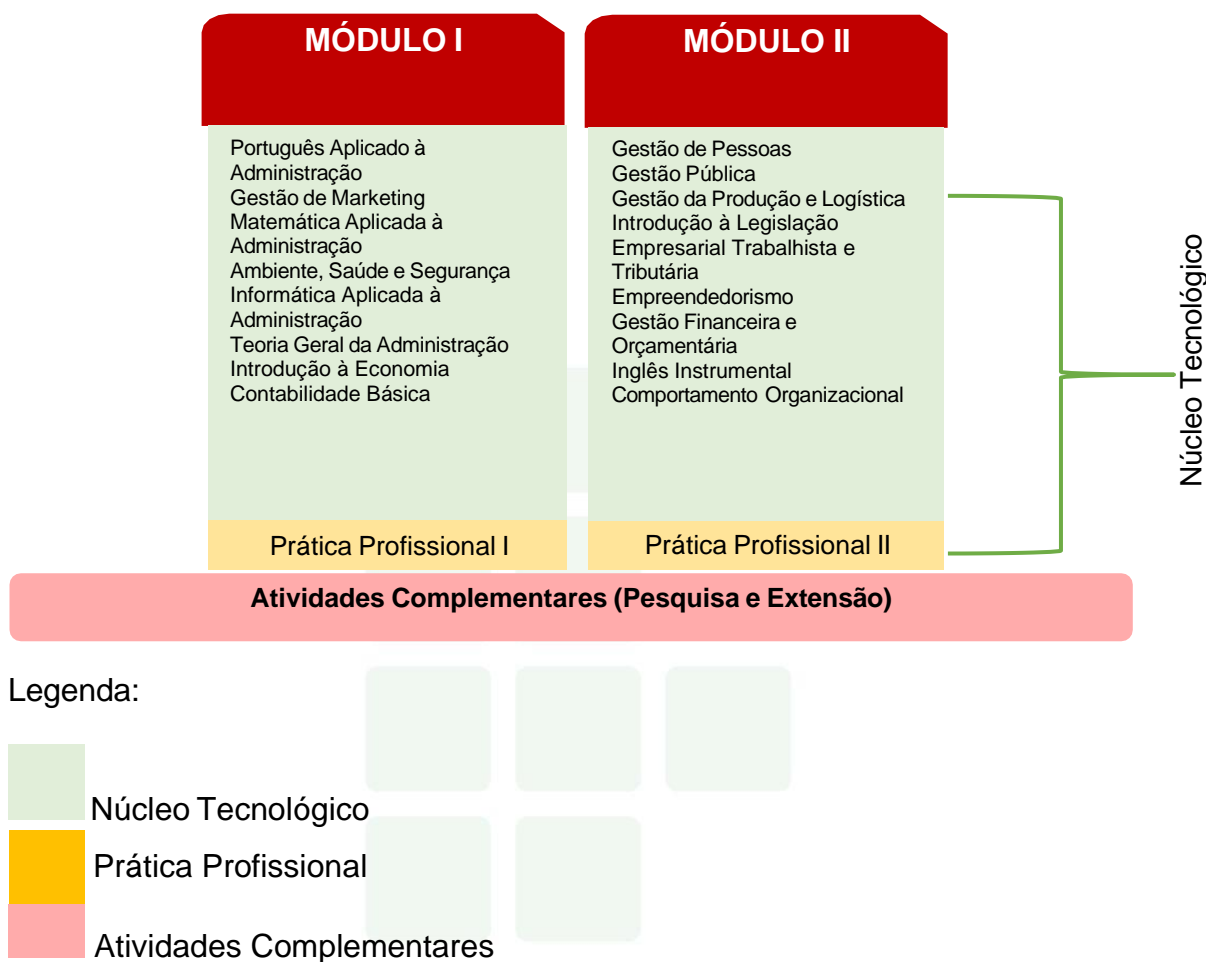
MÓDULO I

Português Aplicado à Administração
Gestão de Marketing
Matemática Aplicada à Administração
Ambiente, Saúde e Segurança
Informática Aplicada à Administração
Teoria Geral da Administração
Introdução à Economia
Contabilidade Básica

Prática Profissional I

MÓDULO II

Gestão de Pessoas
Gestão Pública
Gestão da Produção e Logística
Introdução à Legislação Empresarial Trabalhista e Tributária
Empreendedorismo
Gestão Financeira e Orçamentária
Inglês Instrumental
Comportamento Organizacional

Prática Profissional II

Núcleo Tecnológico

Atividades Complementares (Pesquisa e Extensão)

Legenda:

Núcleo Tecnológico
Prática Profissional
Atividades Complementares